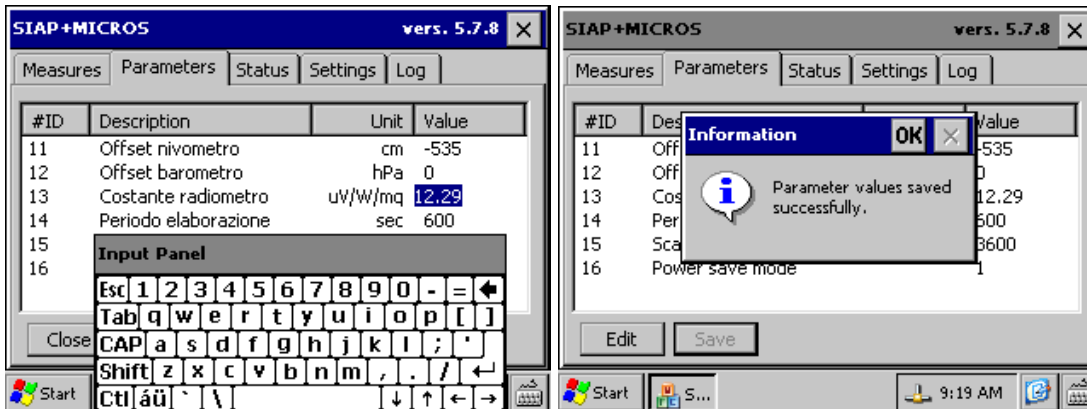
SIAP+MICROS vers. 5.7.8 ×

Measures Parameters Status Settings Log

| #ID | Description | Unit | Value |
|---|---|---|---|
| 11 | Offset nivometro | cm | -535 |
| 12 | Offset barometro | hPa | 0 |
| 13 | Costante radiometro | uV/W/mq | 12.29 |
| 14 | Periodo elaborazione | sec | 600 |
| 15 | | | |
| 16 | | | |

Input Panel

Esc 1 2 3 4 5 6 7 8 9 0 - =
Tab q w e r t y u i o p [ ]
CAP a s d f g h j k l ; '
Shift z x c v b n m , . /
Ctl áü ` \

Close

Start

SIAP+MICROS vers. 5.7.8 ×

Measures Parameters Status Settings Log

| #ID | Des | Value |
|---|---|---|
| 11 | Off | -535 |
| 12 | Off | 0 |
| 13 | Cos | 12.29 |
| 14 | Per | 600 |
| 15 | Sca | 3600 |
| 16 | Power save mode | 1 |

Information OK ×

Parameter values saved successfully.

Edit Save

Start S... 9:19 AM